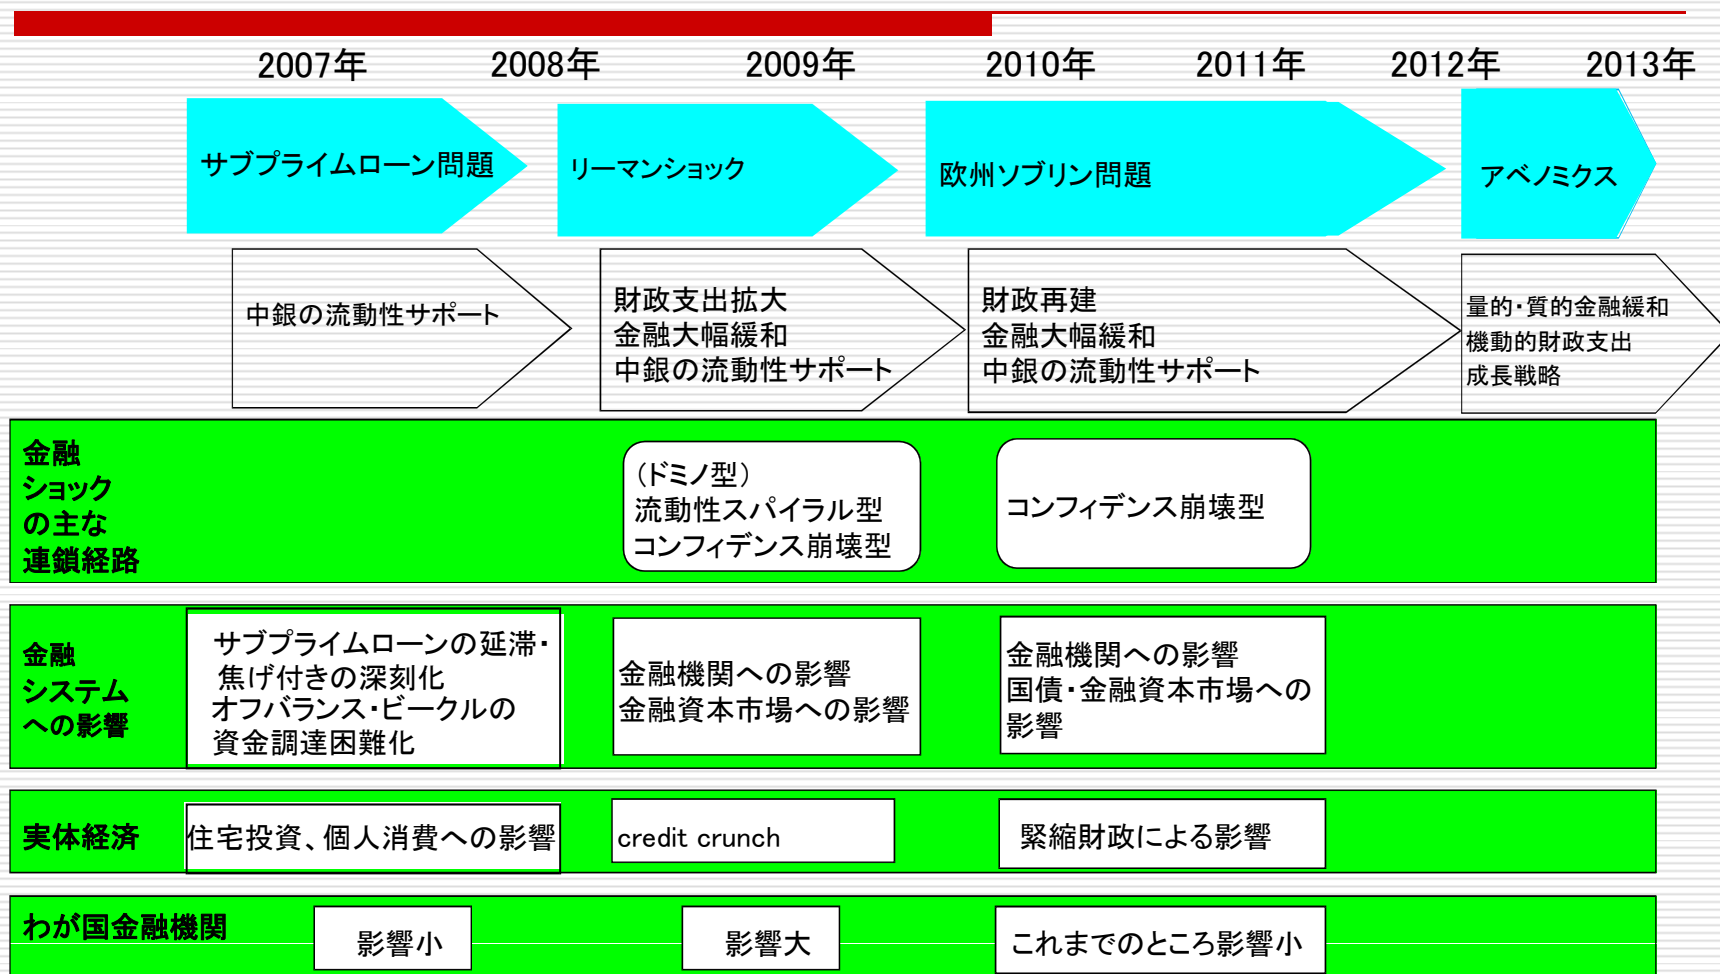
2007年 2008年 2009年 2010年 2011年 2012年 2013年

サブプライムローン問題

リーマンショック

欧州ソブリン問題

アベノミクス

中銀の流動性サポート

財政支出拡大
金融大幅緩和
中銀の流動性サポート

財政再建
金融大幅緩和
中銀の流動性サポート

量的・質的金融緩和
機動的財政支出
成長戦略

金融ショックの主な連鎖経路

（ドミノ型）
流動性スパイラル型
コンフィデンス崩壊型

コンフィデンス崩壊型

金融システムへの影響

サブプライムローンの延滞・焦げ付きの深刻化
オフバランス・ビークルの資金調達困難化

金融機関への影響
金融資本市場への影響

金融機関への影響
国債・金融資本市場への影響

実体経済

住宅投資、個人消費への影響

credit crunch

緊縮財政による影響

わが国金融機関

影響小

影響大

これまでのところ影響小